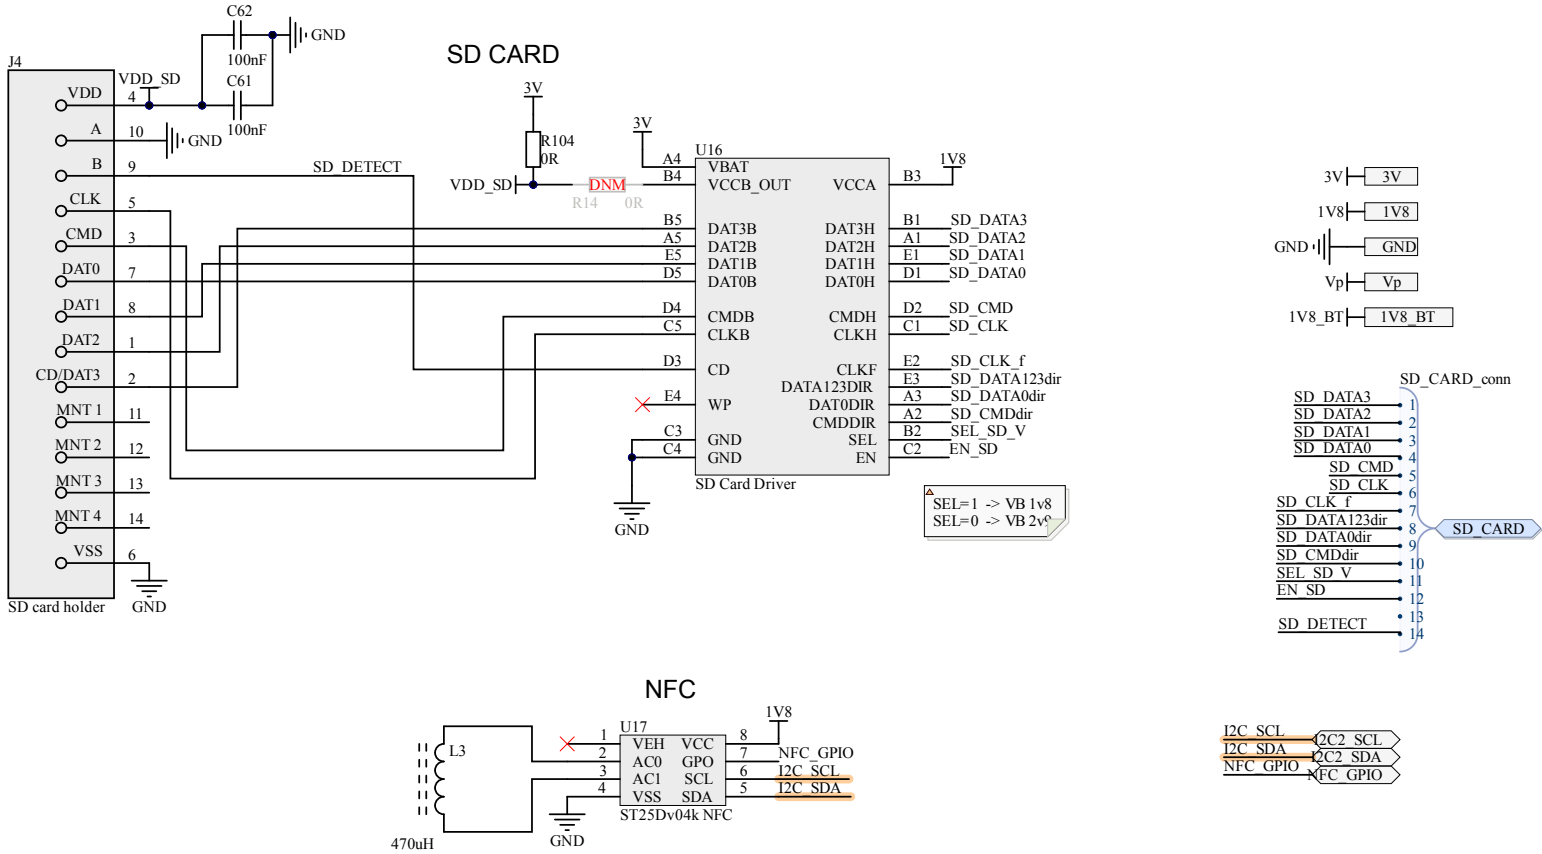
SD CARD

C62
GND
100nF
J4
VDD_SD
C61
VDD 4
100nF
A 10 GND
B 9
SD_DETECT
CLK 5
CMD 3
DAT0 7
DAT1 8
DAT2 1
CD/DAT3 2
MNT 1 11
MNT 2 12
MNT 3 13
MNT 4 14
VSS 6
SD card holder
GND

3V
R104
0R
VDD_SD
DNM
R14 0R
3V
U16
A4 VBAT
B4 VCCB_OUT
VCCA B3
1V8
B5 DAT3B
A5 DAT2B
E5 DAT1B
D5 DAT0B
DAT3H B1 SD_DATA3
DAT2H A1 SD_DATA2
DAT1H E1 SD_DATA1
DAT0H D1 SD_DATA0
D4 CMDB
C5 CLKB
CMDH D2 SD_CMD
CLKH C1 SD_CLK
D3 CD
CLKF E2 SD_CLK_f
DATA123DIR E3 SD_DATA123dir
E4 WP
DAT0DIR A3 SD_DATA0dir
CMDDIR A2 SD_CMDdir
C3 GND
SEL B2 SEL_SD_V
C4 GND
EN C2 EN_SD
SD Card Driver
GND
SEL=1 -> VB 1v8
SEL=0 -> VB 2v9

3V 3V
1V8 1V8
GND GND
Vp Vp
1V8_BT 1V8_BT

SD_CARD_conn
SD_DATA3 1
SD_DATA2 2
SD_DATA1 3
SD_DATA0 4
SD_CMD 5
SD_CLK 6
SD_CLK_f 7
SD_DATA123dir 8
SD_DATA0dir 9
SD_CMDdir 10
SEL_SD_V 11
EN_SD 12
13
SD_DETECT 14
SD_CARD

NFC

L3
470uH
U17
1 VEH
2 AC0
3 AC1
4 VSS
VCC 8
GPO 7
SCL 6
SDA 5
1V8
NFC_GPIO
I2C_SCL
I2C_SDA
ST25Dv04k NFC
GND

I2C_SCL I2C2_SCL
I2C_SDA I2C2_SDA
NFC_GPIO NFC_GPIO